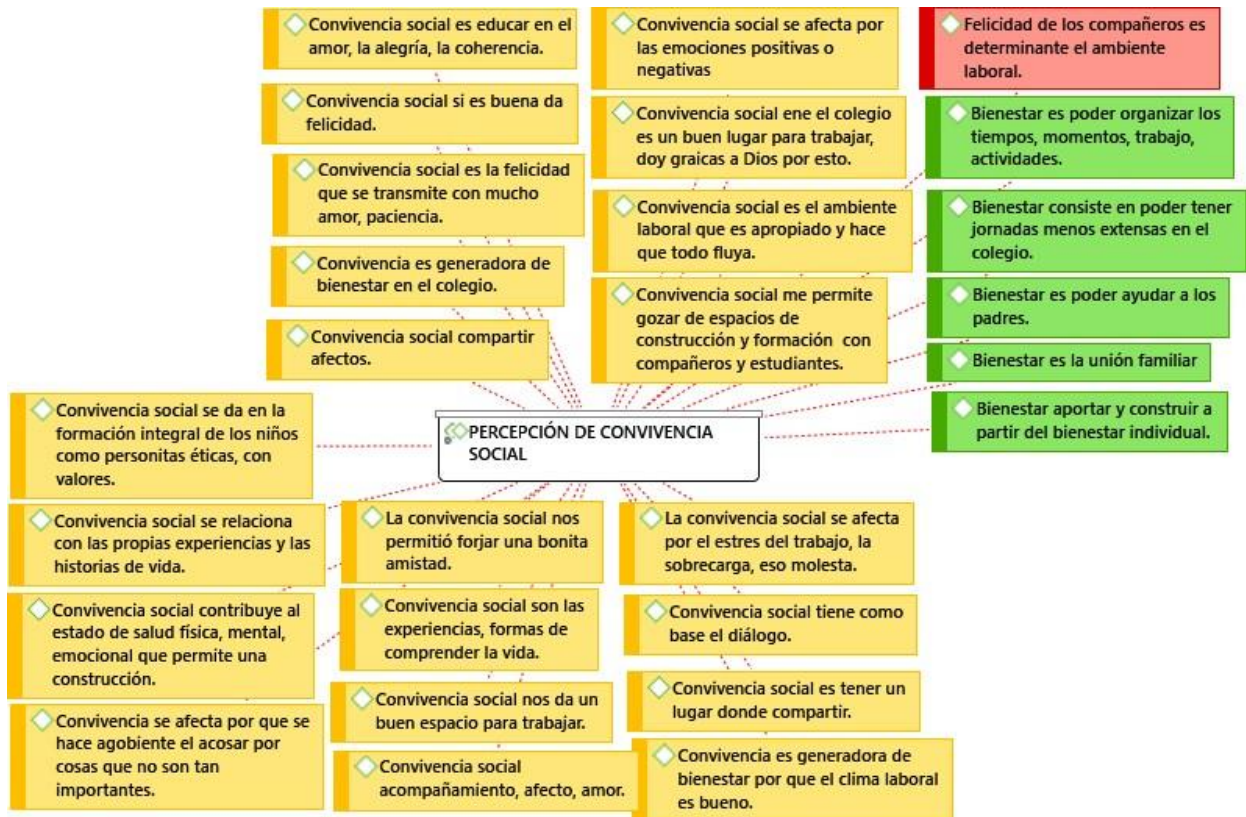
Convivencia social es educar en el amor, la alegría, la coherencia.

Convivencia social si es buena da felicidad.

Convivencia social es la felicidad que se transmite con mucho amor, paciencia.

Convivencia es generadora de bienestar en el colegio.

Convivencia social compartir afectos.

Convivencia social se afecta por las emociones positivas o negativas

Convivencia social ene el colegio es un buen lugar para trabajar, doy graicas a Dios por esto.

Convivencia social es el ambiente laboral que es apropiado y hace que todo fluya.

Convivencia social me permite gozar de espacios de construcción y formación con compañeros y estudiantes.

Felicidad de los compañeros es determinante el ambiente laboral.

Bienestar es poder organizar los tiempos, momentos, trabajo, actividades.

Bienestar consiste en poder tener jornadas menos extensas en el colegio.

Bienestar es poder ayudar a los padres.

Bienestar es la unión familiar

Bienestar aportar y construir a partir del bienestar individual.

Convivencia social se da en la formación integral de los niños como personitas éticas, con valores.

PERCEPCIÓN DE CONVIVENCIA SOCIAL

Convivencia social se relaciona con las propias experiencias y las historias de vida.

La convivencia social nos permitió forjar una bonita amistad.

La convivencia social se afecta por el estres del trabajo, la sobrecarga, eso molesta.

Convivencia social contribuye al estado de salud física, mental, emocional que permite una construcción.

Convivencia social son las experiencias, formas de comprender la vida.

Convivencia social tiene como base el diálogo.

Convivencia social nos da un buen espacio para trabajar.

Convivencia social es tener un lugar donde compartir.

Convivencia se afecta por que se hace agobiente el acosar por cosas que no son tan importantes.

Convivencia social acompañamiento, afecto, amor.

Convivencia es generadora de bienestar por que el clima laboral es bueno.